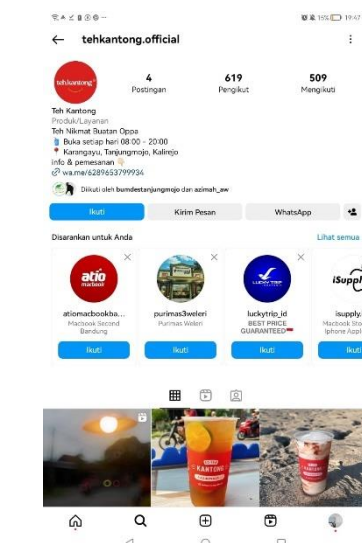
tehkantong.official

tehkantong

4
Postingan

619
Pengikut

509
Mengikuti

Teh Kantong
Produk/Layanan
Teh Nikmat Buatan Oppa
Buka setiap hari 08:00 - 20:00
Karangayu, Tanjungmojo, Kalirejo
Info & pemesanan
wa.me/6289653799934

Diikuti oleh bumdestanjungmojo dan azimah_aw

Ikuti
Kirim Pesan
WhatsApp

Disarankan untuk Anda
Lihat semua

atio macbook
atiomacbookba...
Macbook Second Bandung
Ikuti

purimas3weleri
Purimas Weleri
Ikuti

LUCKY TRIP
luckytrip_id
BEST PRICE GUARANTEED
Ikuti

iSuppl
isupply.
Macbook Sto Iphone Appl
Ikuti

TEH KANTONG